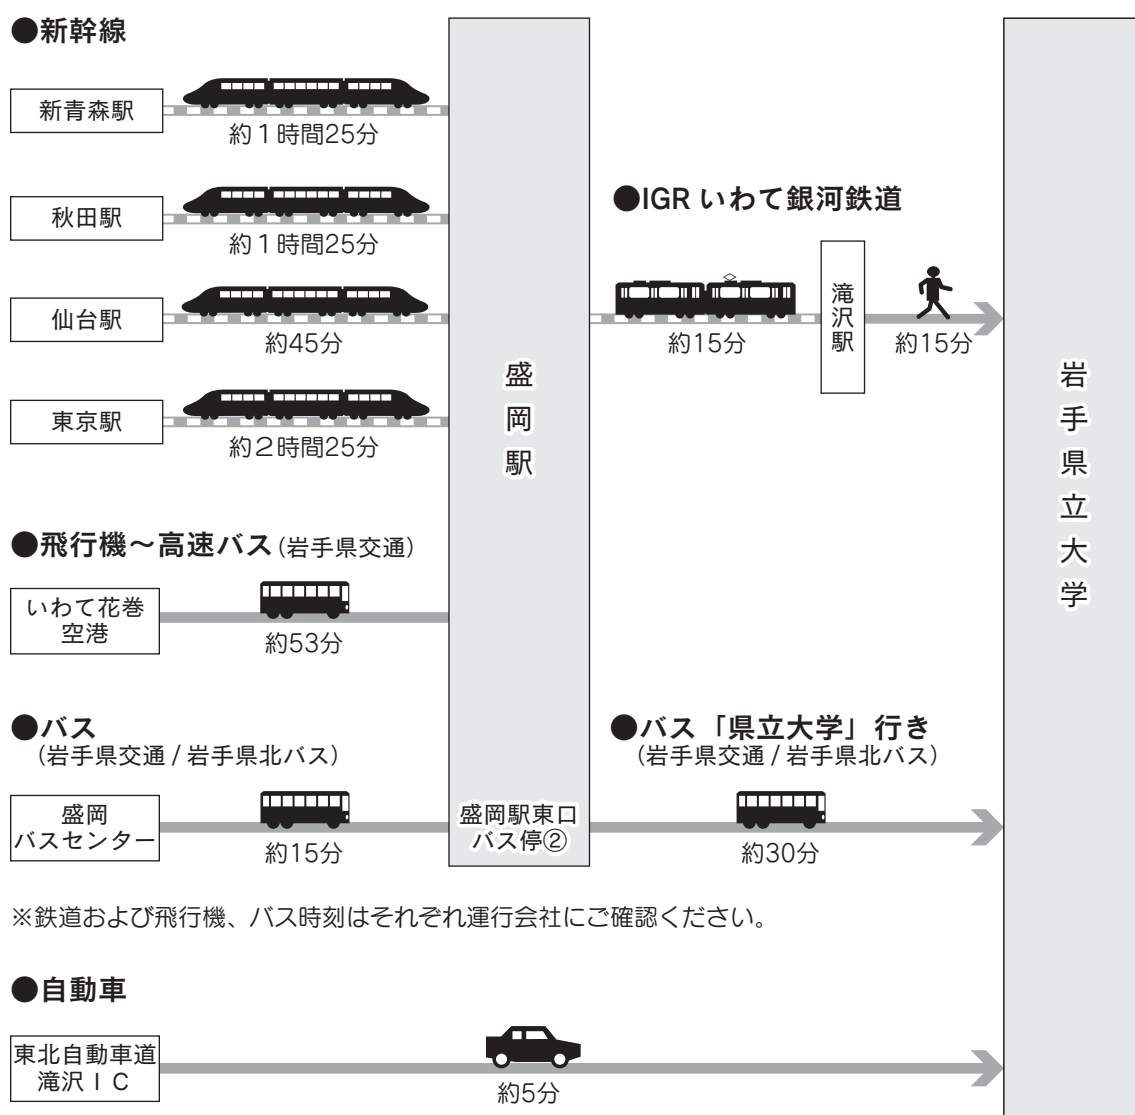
●新幹線

新青森駅
約１時間25分

秋田駅
約１時間25分

仙台駅
約45分

東京駅
約2時間25分

盛岡駅

●IGR いわて銀河鉄道

約15分
滝沢駅
約15分

岩手県立大学

●飛行機～高速バス（岩手県交通）

いわて花巻空港
約53分

●バス
（岩手県交通 / 岩手県北バス）

盛岡バスセンター
約15分

盛岡駅東口バス停②

●バス「県立大学」行き
（岩手県交通 / 岩手県北バス）

約30分

※鉄道および飛行機、バス時刻はそれぞれ運行会社にご確認ください。

●自動車

東北自動車道
滝沢ＩＣ
約5分